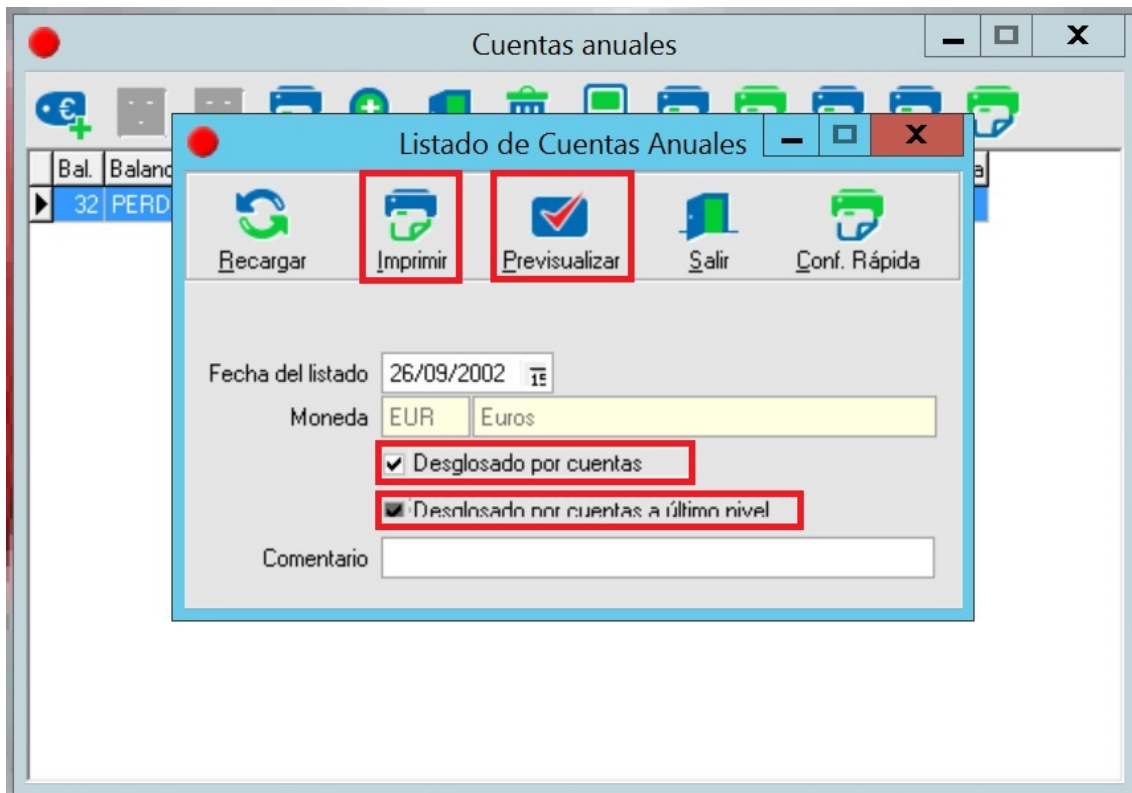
Cuentas anuales

Bal. Balanc
32 PERD

Listado de Cuentas Anuales

Recargar
Imprimir
Previsualizar
Salir
Conf. Rápida

Fecha del listado 26/09/2002 15
Moneda EUR Euros
Desglosado por cuentas
Desglosado por cuentas a último nivel
Comentario